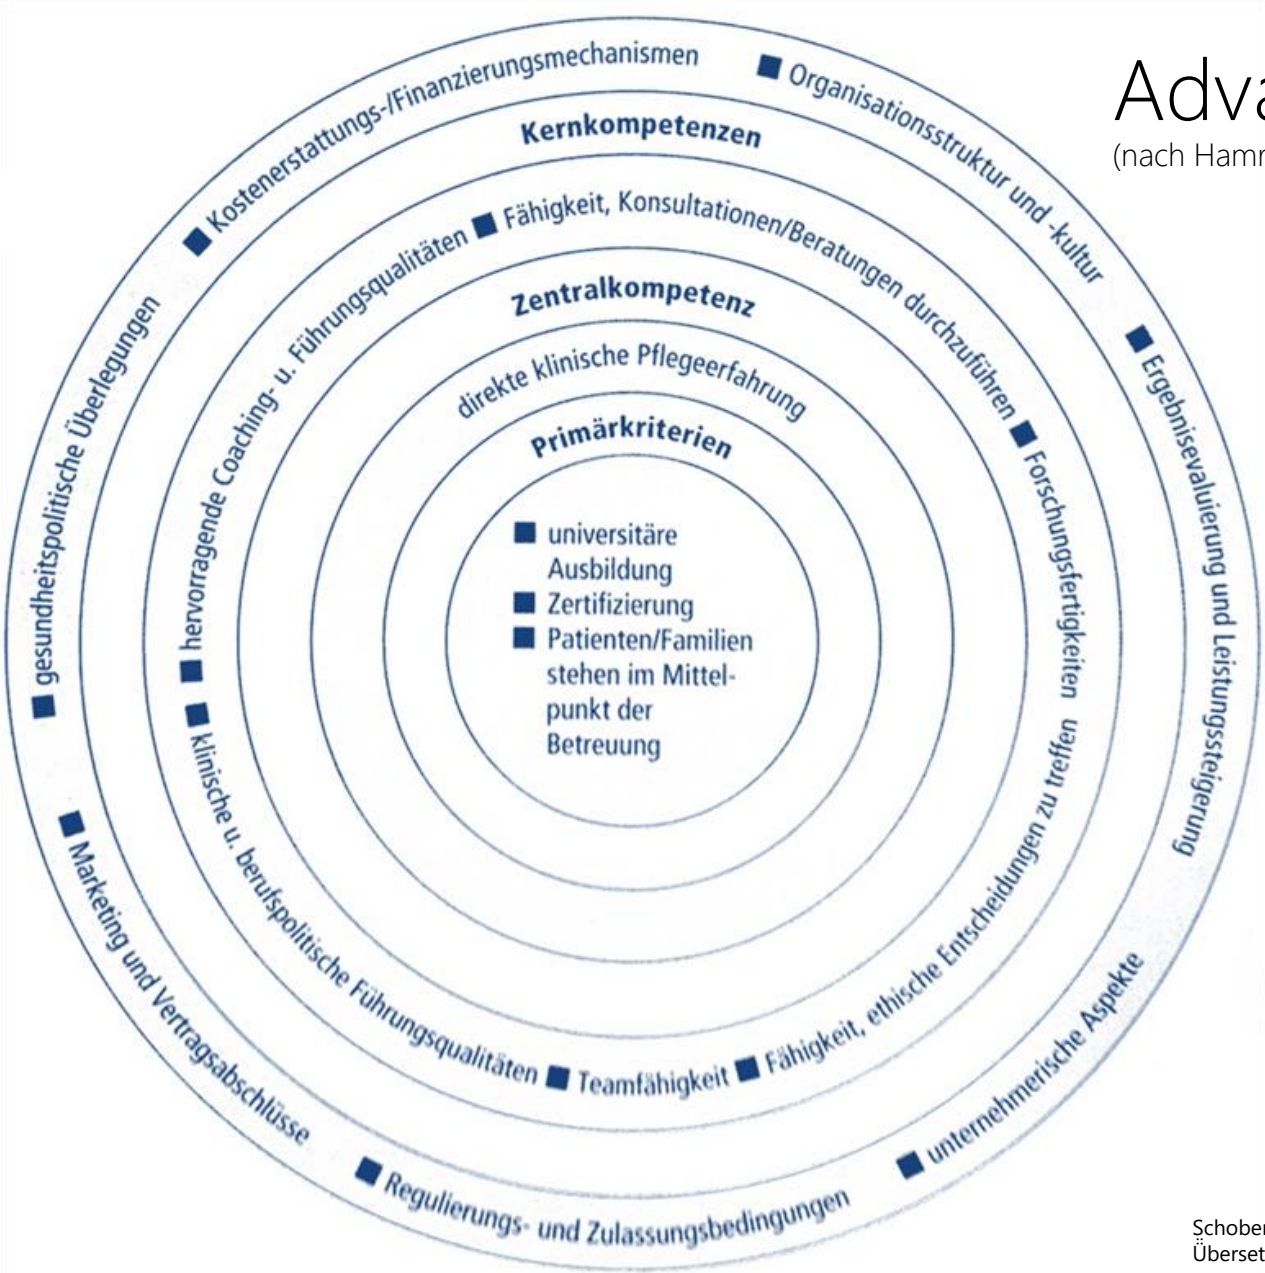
Adva
(nach Hamr

Kostenerstattungs-/Finanzierungsmechanismen ■ Organisationsstruktur und -kultur ■ Ergebnisevaluierung und Leistungssteigerung ■ unternehmerische Aspekte ■ Regulierungs- und Zulassungsbedingungen ■ Marketing und Vertragsabschlüsse ■ gesundheitspolitische Überlegungen ■

Kernkompetenzen

■ Fähigkeit, Konsultationen/Beratungen durchzuführen ■ Forschungsfertigkeiten ■ Fähigkeit, ethische Entscheidungen zu treffen ■ Teamfähigkeit ■ klinische u. berufspolitische Führungsqualitäten ■ hervorragende Coaching- u. Führungsqualitäten

Zentralkompetenz

direkte klinische Pflegeerfahrung

Primärkriterien

■ universitäre Ausbildung
■ Zertifizierung
■ Patienten/Familien stehen im Mittelpunkt der Betreuung

Schober
Überset